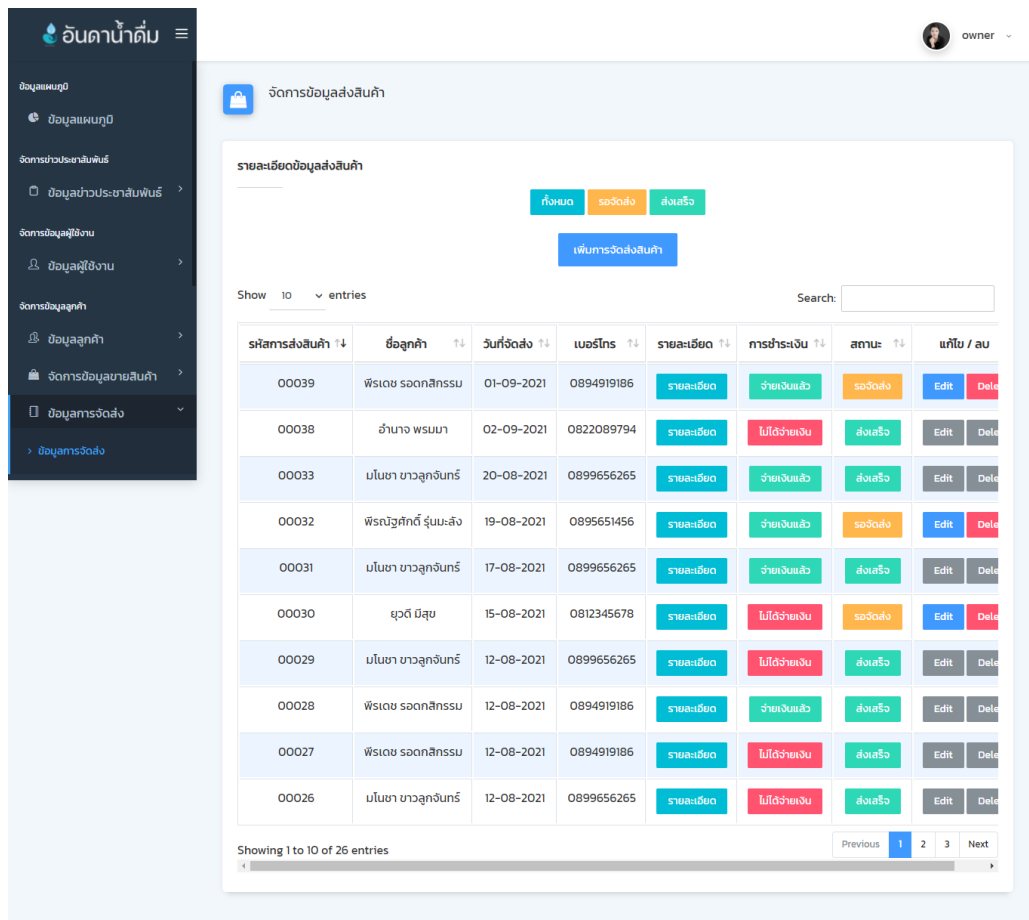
อันดาน้ำดื่ม ≡

owner

ข้อมูลแผนภูมิ
ข้อมูลแผนภูมิ
จัดการข่าวประชาสัมพันธ์
ข้อมูลข่าวประชาสัมพันธ์
จัดการข้อมูลผู้ใช้งาน
ข้อมูลผู้ใช้งาน
จัดการข้อมูลลูกค้า
ข้อมูลลูกค้า
จัดการข้อมูลขายสินค้า
ข้อมูลการจัดส่ง
ข้อมูลการจัดส่ง

จัดการข้อมูลส่งสินค้า

รายละเอียดข้อมูลส่งสินค้า

ทั้งหมด รอจัดส่ง ส่งเสร็จ

เพิ่มการจัดส่งสินค้า

Show 10 entries

Search:

| รหัสการส่งสินค้า | ชื่อลูกค้า | วันที่จัดส่ง | เบอร์โทร | รายละเอียด | การชำระเงิน | สถานะ | แก้ไข / ลบ |
|---|---|---|---|---|---|---|---|
| 00039 | พีรเดช รอดกสิกรรม | 01-09-2021 | 0894919186 | รายละเอียด | จ่ายเงินแล้ว | รอจัดส่ง | Edit Dele |
| 00038 | อำนาจ พรมมา | 02-09-2021 | 0822089794 | รายละเอียด | ไม่ได้จ่ายเงิน | ส่งเสร็จ | Edit Dele |
| 00033 | มโนชา ขาวลูกจันทร์ | 20-08-2021 | 0899656265 | รายละเอียด | จ่ายเงินแล้ว | ส่งเสร็จ | Edit Dele |
| 00032 | พีรณัฐศักดิ์ รุ่นมะลัง | 19-08-2021 | 0895651456 | รายละเอียด | จ่ายเงินแล้ว | รอจัดส่ง | Edit Dele |
| 00031 | มโนชา ขาวลูกจันทร์ | 17-08-2021 | 0899656265 | รายละเอียด | จ่ายเงินแล้ว | ส่งเสร็จ | Edit Dele |
| 00030 | ยุวดี มีสุข | 15-08-2021 | 0812345678 | รายละเอียด | ไม่ได้จ่ายเงิน | รอจัดส่ง | Edit Dele |
| 00029 | มโนชา ขาวลูกจันทร์ | 12-08-2021 | 0899656265 | รายละเอียด | ไม่ได้จ่ายเงิน | ส่งเสร็จ | Edit Dele |
| 00028 | พีรเดช รอดกสิกรรม | 12-08-2021 | 0894919186 | รายละเอียด | จ่ายเงินแล้ว | ส่งเสร็จ | Edit Dele |
| 00027 | พีรเดช รอดกสิกรรม | 12-08-2021 | 0894919186 | รายละเอียด | ไม่ได้จ่ายเงิน | ส่งเสร็จ | Edit Dele |
| 00026 | มโนชา ขาวลูกจันทร์ | 12-08-2021 | 0899656265 | รายละเอียด | ไม่ได้จ่ายเงิน | ส่งเสร็จ | Edit Dele |

Showing 1 to 10 of 26 entries

Previous 1 2 3 Next